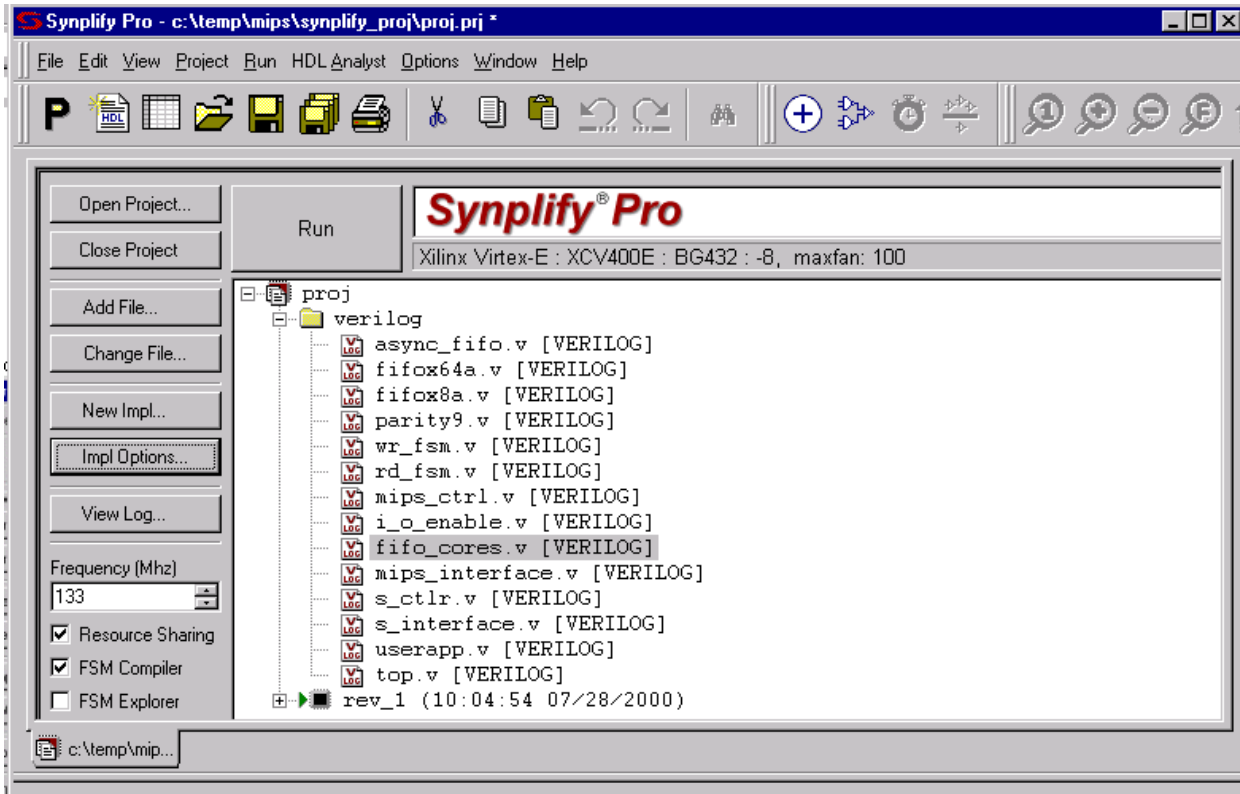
Synplify Pro - c:\temp\mips\synplify_proj\proj.prj *

File Edit View Project Run HDL Analyst Options Window Help

P HDL

Open Project...
Close Project
Add File...
Change File...
New Impl...
Impl Options...
View Log...

Frequency (Mhz)
133
Resource Sharing
FSM Compiler
FSM Explorer

Run

Synplify® Pro

Xilinx Virtex-E : XCV400E : BG432 : -8, maxfan: 100

proj
verilog
async_fifo.v [VERILOG]
fifox64a.v [VERILOG]
fifox8a.v [VERILOG]
parity9.v [VERILOG]
wr_fsm.v [VERILOG]
rd_fsm.v [VERILOG]
mips_ctrl.v [VERILOG]
i_o_enable.v [VERILOG]
fifo_cores.v [VERILOG]
mips_interface.v [VERILOG]
s_ctlr.v [VERILOG]
s_interface.v [VERILOG]
userapp.v [VERILOG]
top.v [VERILOG]
rev_1 (10:04:54 07/28/2000)

c:\temp\mip...